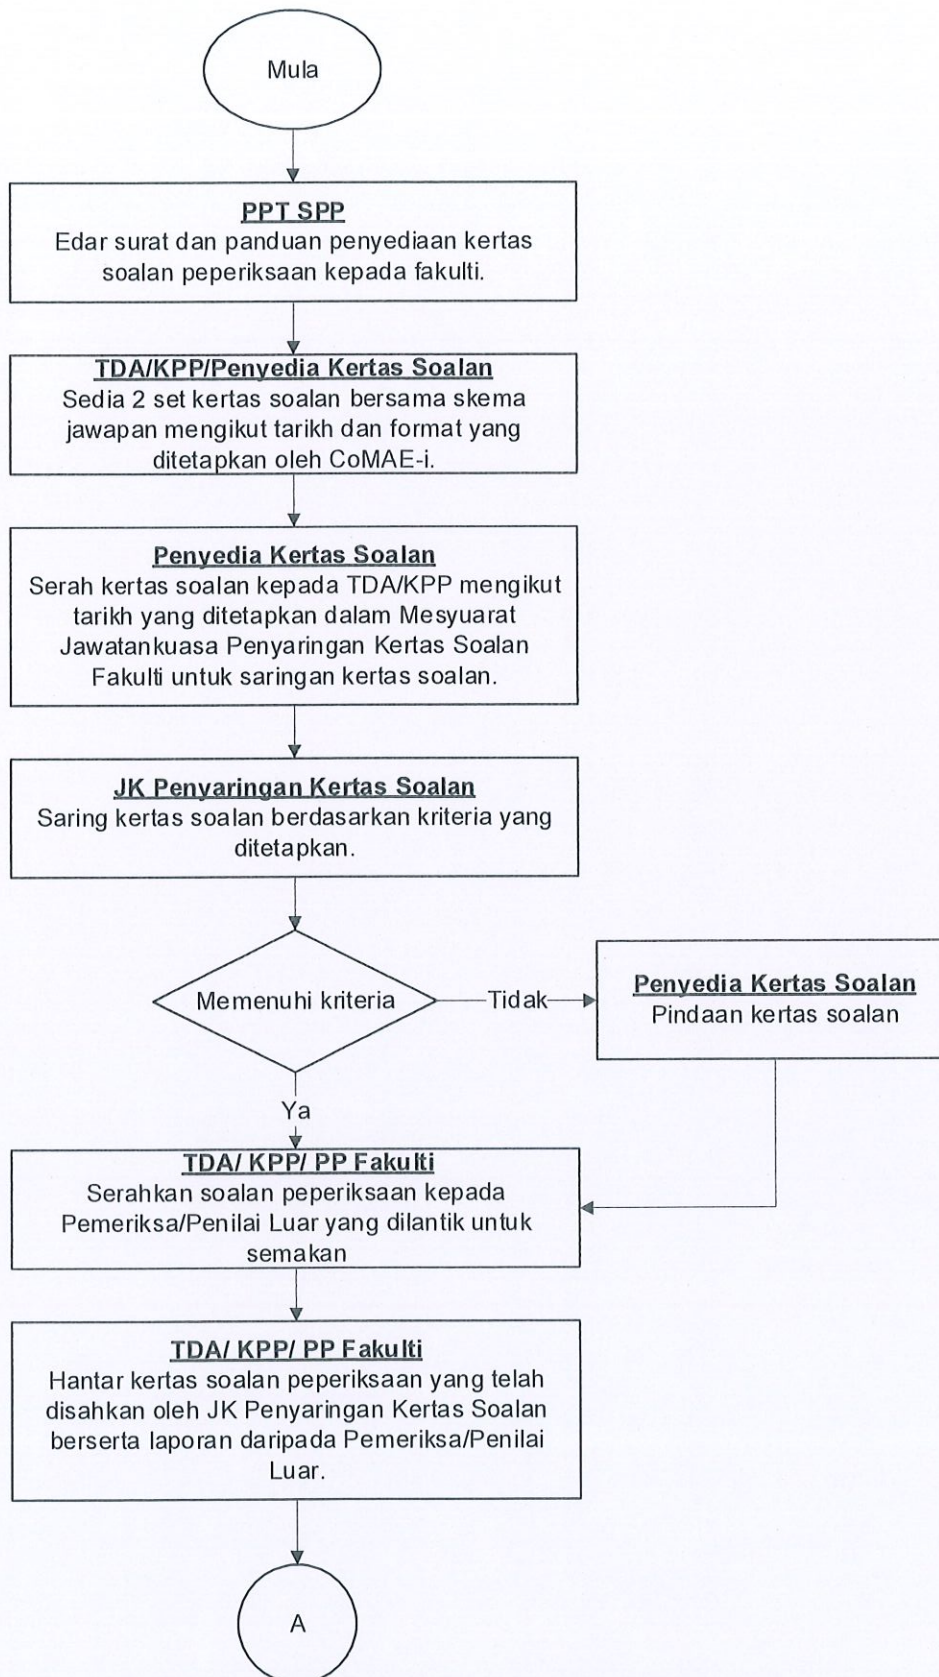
Mula

PPT SPP
Edar surat dan panduan penyediaan kertas soalan peperiksaan kepada fakulti.

TDA/KPP/Penyedia Kertas Soalan
Sedia 2 set kertas soalan bersama skema jawapan mengikut tarikh dan format yang ditetapkan oleh CoMAE-i.

Penyedia Kertas Soalan
Serah kertas soalan kepada TDA/KPP mengikut tarikh yang ditetapkan dalam Mesyuarat Jawatankuasa Penyaringan Kertas Soalan Fakulti untuk saringan kertas soalan.

JK Penyaringan Kertas Soalan
Saring kertas soalan berdasarkan kriteria yang ditetapkan.

Memenuhi kriteria

Tidak

Penyedia Kertas Soalan
Pindaan kertas soalan

Ya

TDA/ KPP/ PP Fakulti
Serahkan soalan peperiksaan kepada Pemeriksa/Penilai Luar yang dilantik untuk semakan

TDA/ KPP/ PP Fakulti
Hantar kertas soalan peperiksaan yang telah disahkan oleh JK Penyaringan Kertas Soalan berserta laporan daripada Pemeriksa/Penilai Luar.

A